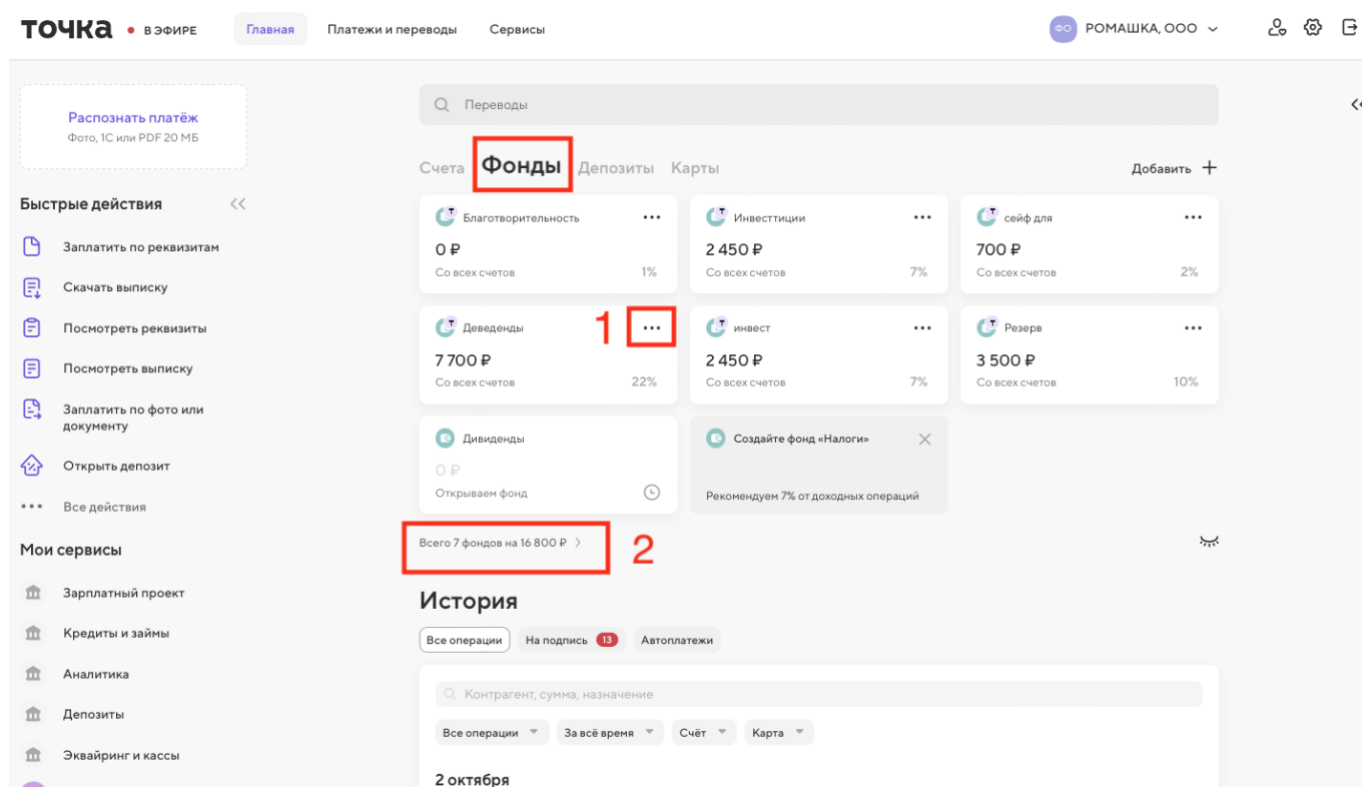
точка • В ЭФИРЕ Главная Платежи и переводы Сервисы

ФО РОМАШКА, ООО

Распознать платёж
Фото, 1С или PDF 20 МБ

Быстрые действия <<

Заплатить по реквизитам
Скачать выписку
Посмотреть реквизиты
Посмотреть выписку
Заплатить по фото или документу
Открыть депозит
••• Все действия

Мои сервисы

Зарплатный проект
Кредиты и займы
Аналитика
Депозиты
Эквайринг и кассы

Переводы

Счета Фонды Депозиты Карты Добавить +

Благотворительность •••
0 ₽
Со всех счетов 1%

Инвесттиции •••
2 450 ₽
Со всех счетов 7%

сейф для •••
700 ₽
Со всех счетов 2%

Деведенды 1 •••
7 700 ₽
Со всех счетов 22%

инвест •••
2 450 ₽
Со всех счетов 7%

Резерв •••
3 500 ₽
Со всех счетов 10%

Дивиденды
0 ₽
Открываем фонд

Создайте фонд «Налоги»
Рекомендуем 7% от доходных операций

Всего 7 фондов на 16 800 ₽ > 2

История

Все операции На подпись 13 Автоплатежи

Контрагент, сумма, назначение

Все операции За всё время Счёт Карта

2 октября